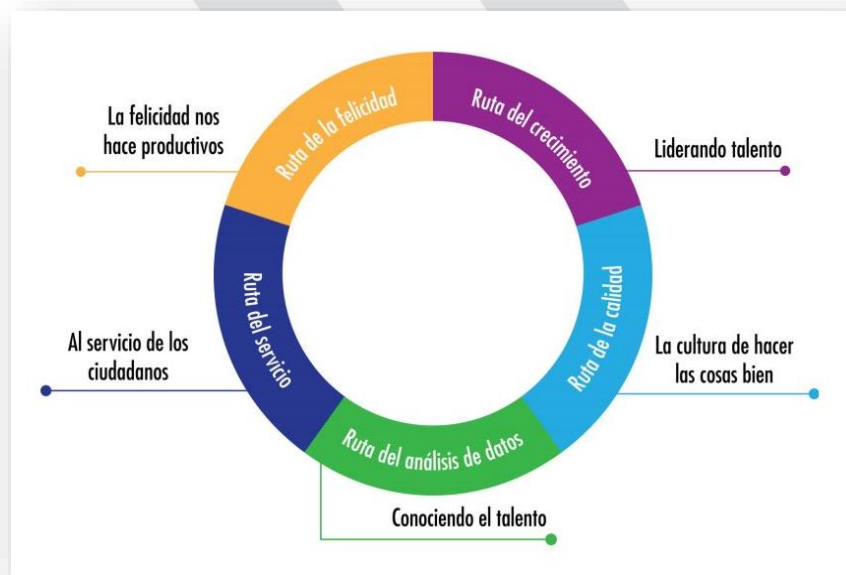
La felicidad nos hace productivos

Ruta de la felicidad

Ruta del crecimiento

Liderando talento

Al servicio de los ciudadanos

Ruta del servicio

Ruta de la calidad

La cultura de hacer las cosas bien

Ruta del análisis de datos

Conociendo el talento